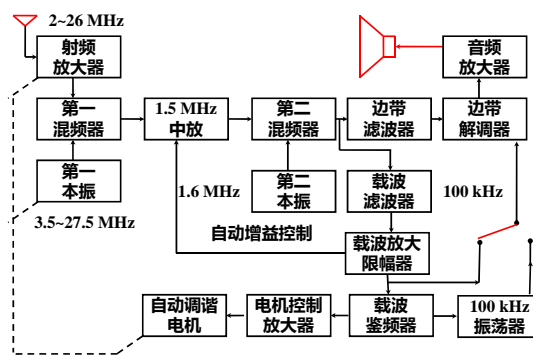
2~26 MHz

射频放大器

第一混频器

1.5 MHz 中放

第二混频器

边带滤波器

边带解调器

音频放大器

第一本振

3.5~27.5 MHz

1.6 MHz

第二本振

载波滤波器

100 kHz

自动增益控制

载波放大限幅器

自动调谐电机

电机控制放大器

载波鉴频器

100 kHz 振荡器